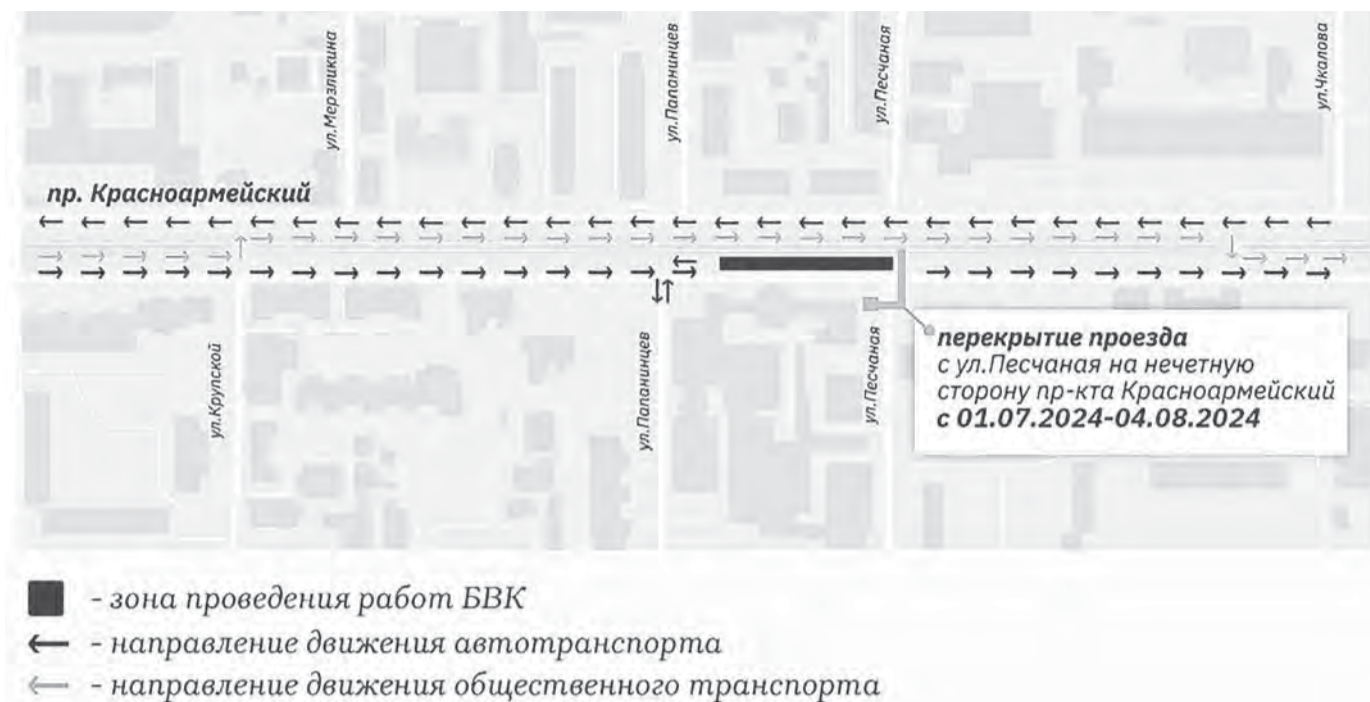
ул.Мерзликина
ул.Папанинцев
ул.Песчаная
ул.Чкалова

пр. Красноармейский

ул.Крупской
ул.Папанинцев
ул.Песчаная

**перекрытие проезда**
с ул.Песчаная на нечетную сторону пр-кта Красноармейский
**с 01.07.2024-04.08.2024**

- зона проведения работ БВК
- направление движения автотранспорта
- направление движения общественного транспорта